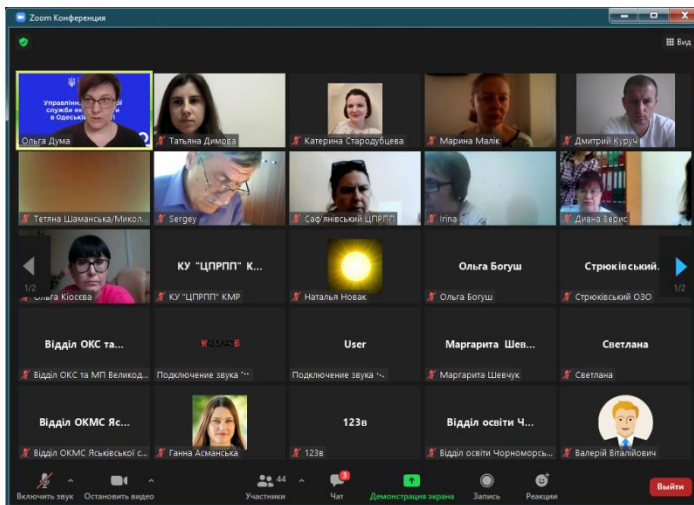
Zoom Конференция

Вид

Управління ... служби ... в Одеській ...

Ольга Дума

Тетяна Димова

Катерина Стародубцева

Марина Малік

Дмитрий Курук

Тетяна Шаманська/Микол...

Sergey

Саф'янівський ЦПРПП

Irina

Диана Верис

1/2

Ольга Кіосева

КУ "ЦПРПП" К...

КУ "ЦПРПП" КМР

Наталья Новак

Ольга Богуш

Ольга Богуш

Стрюківський...

Стрюківський ОЗО

1/2

Відділ ОКС та...

Відділ ОКС та МП Великод...

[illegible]

Подключение звука "..."

User

Подключение звука "..."

Маргарита Шев...

Маргарита Шевчук

Светлана

Светлана

Відділ ОКМС Яс...

Відділ ОКМС Яськівської с...

Ганна Асманська

123в

123в

Відділ освіти Ч...

Відділ освіти Чорноморсь...

Валерій Віталійович

Включить звук

Остановить видео

44

Участники

3

Чат

Демонстрация экрана

Запись

Реакции

Выйти